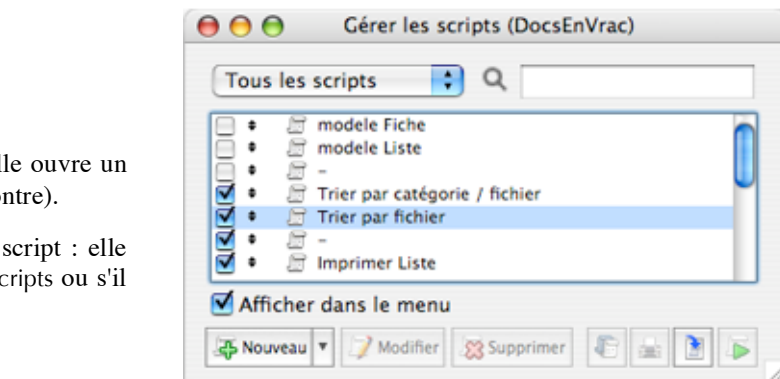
lle ouvre un
ontre).

script : elle
cripts ou s'il

Gérer les scripts (DocsEnVrac)

Tous les scripts

modele Fiche
modele Liste
–
Trier par catégorie / fichier
Trier par fichier
–
Imprimer Liste

Afficher dans le menu

Nouveau
Modifier
Supprimer